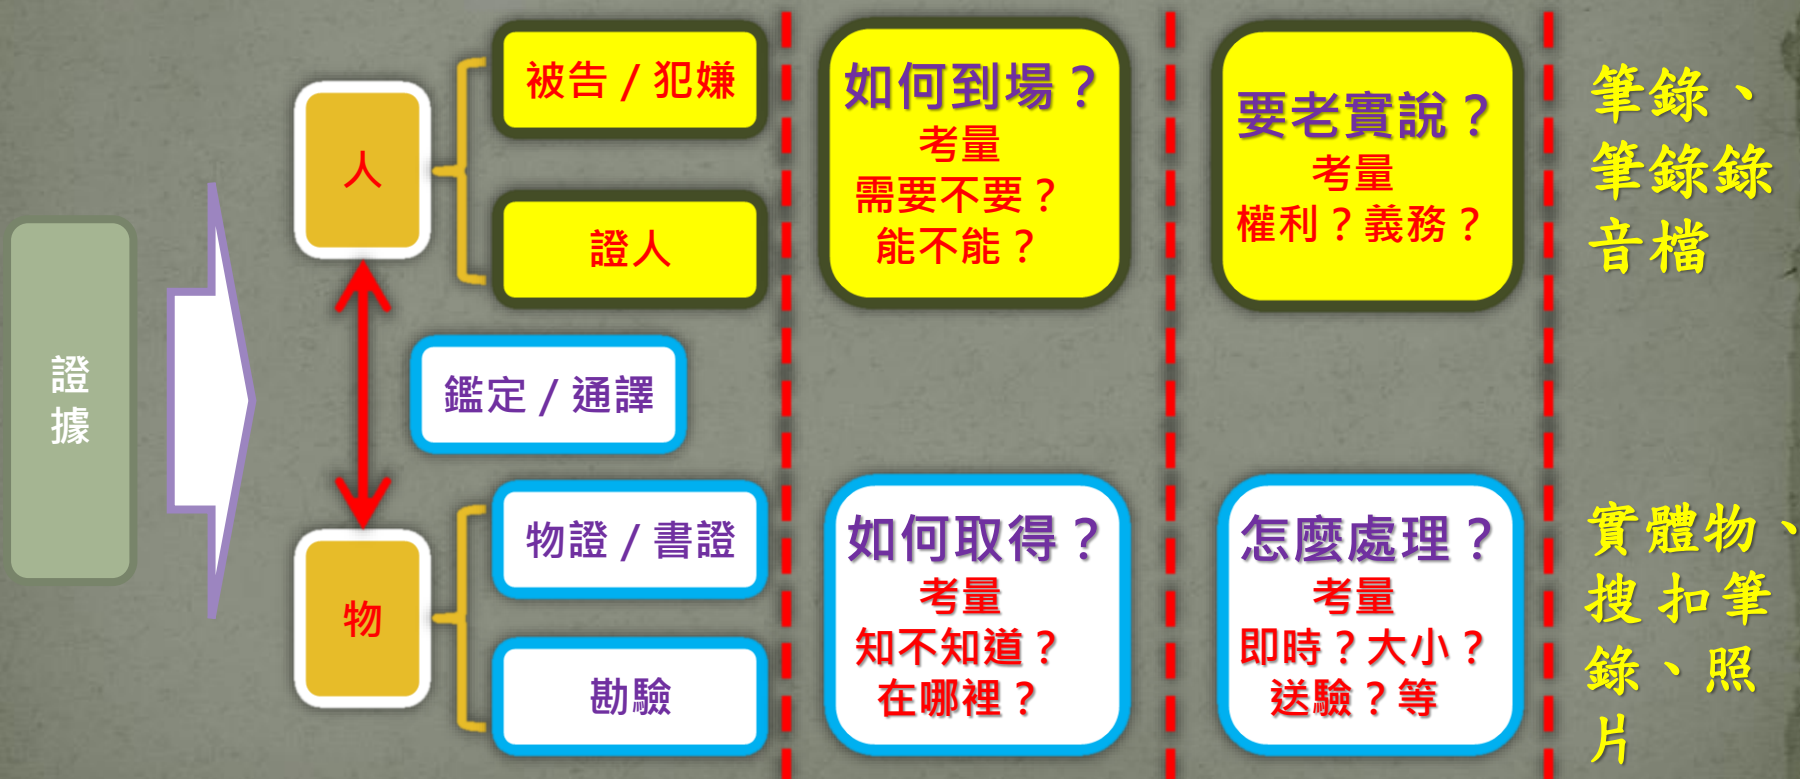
證據

人

被告／犯嫌

證人

鑑定／通譯

物

物證／書證

勘驗

如何到場？
考量
需要不要？
能不能？

如何取得？
考量
知不知道？
在哪裡？

要老實說？
考量
權利？義務？

怎麼處理？
考量
即時？大小？
送驗？等

筆錄、筆錄錄音檔

實體物、搜扣筆錄、照片